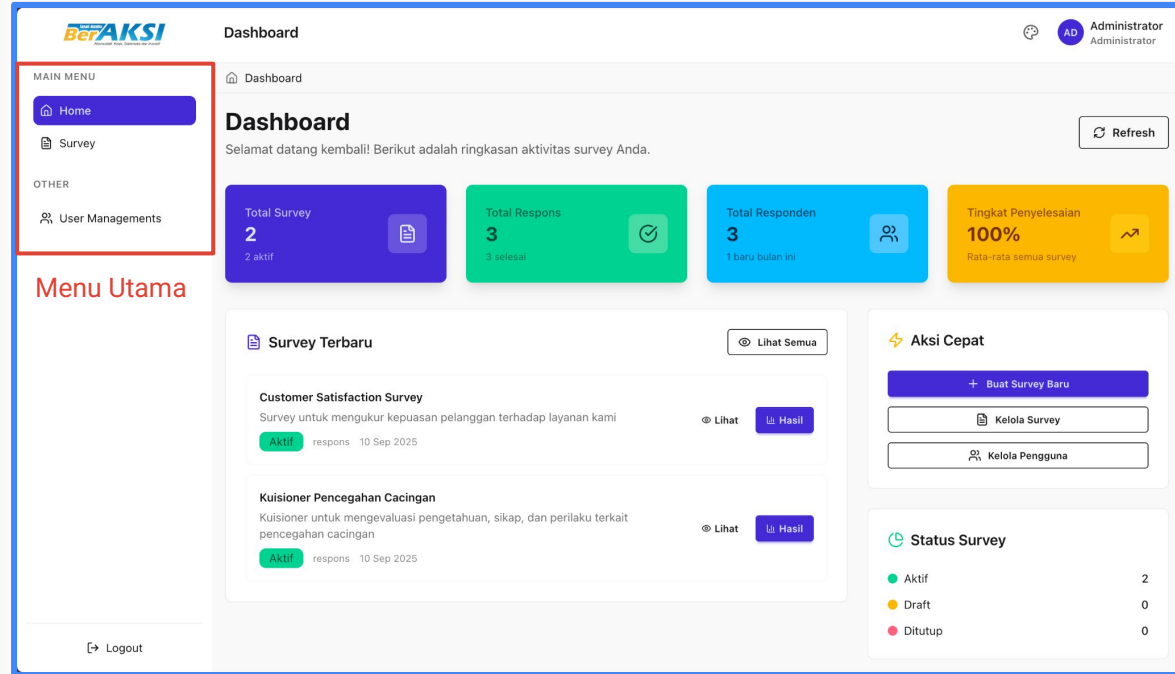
BerAKSI
Akuntabel Rinci, Sistematis dan Inovatif

Dashboard

AD Administrator
Administrator

MAIN MENU
Home
Survey
OTHER
User Managements

Menu Utama

Dashboard

Dashboard
Selamat datang kembali! Berikut adalah ringkasan aktivitas survey Anda.

Refresh

Total Survey
2
2 aktif

Total Respons
3
3 selesai

Total Responden
3
1 baru bulan ini

Tingkat Penyelesaian
100%
Rata-rata semua survey

Survey Terbaru

Lihat Semua

Customer Satisfaction Survey
Survey untuk mengukur kepuasan pelanggan terhadap layanan kami
Aktif respons 10 Sep 2025
Lihat
Hasil

Kuisioner Pencegahan Cacingan
Kuisioner untuk mengevaluasi pengetahuan, sikap, dan perilaku terkait pencegahan cacingan
Aktif respons 10 Sep 2025
Lihat
Hasil

Aksi Cepat
+ Buat Survey Baru
Kelola Survey
Kelola Pengguna

Status Survey
Aktif 2
Draft 0
Ditutup 0

Logout